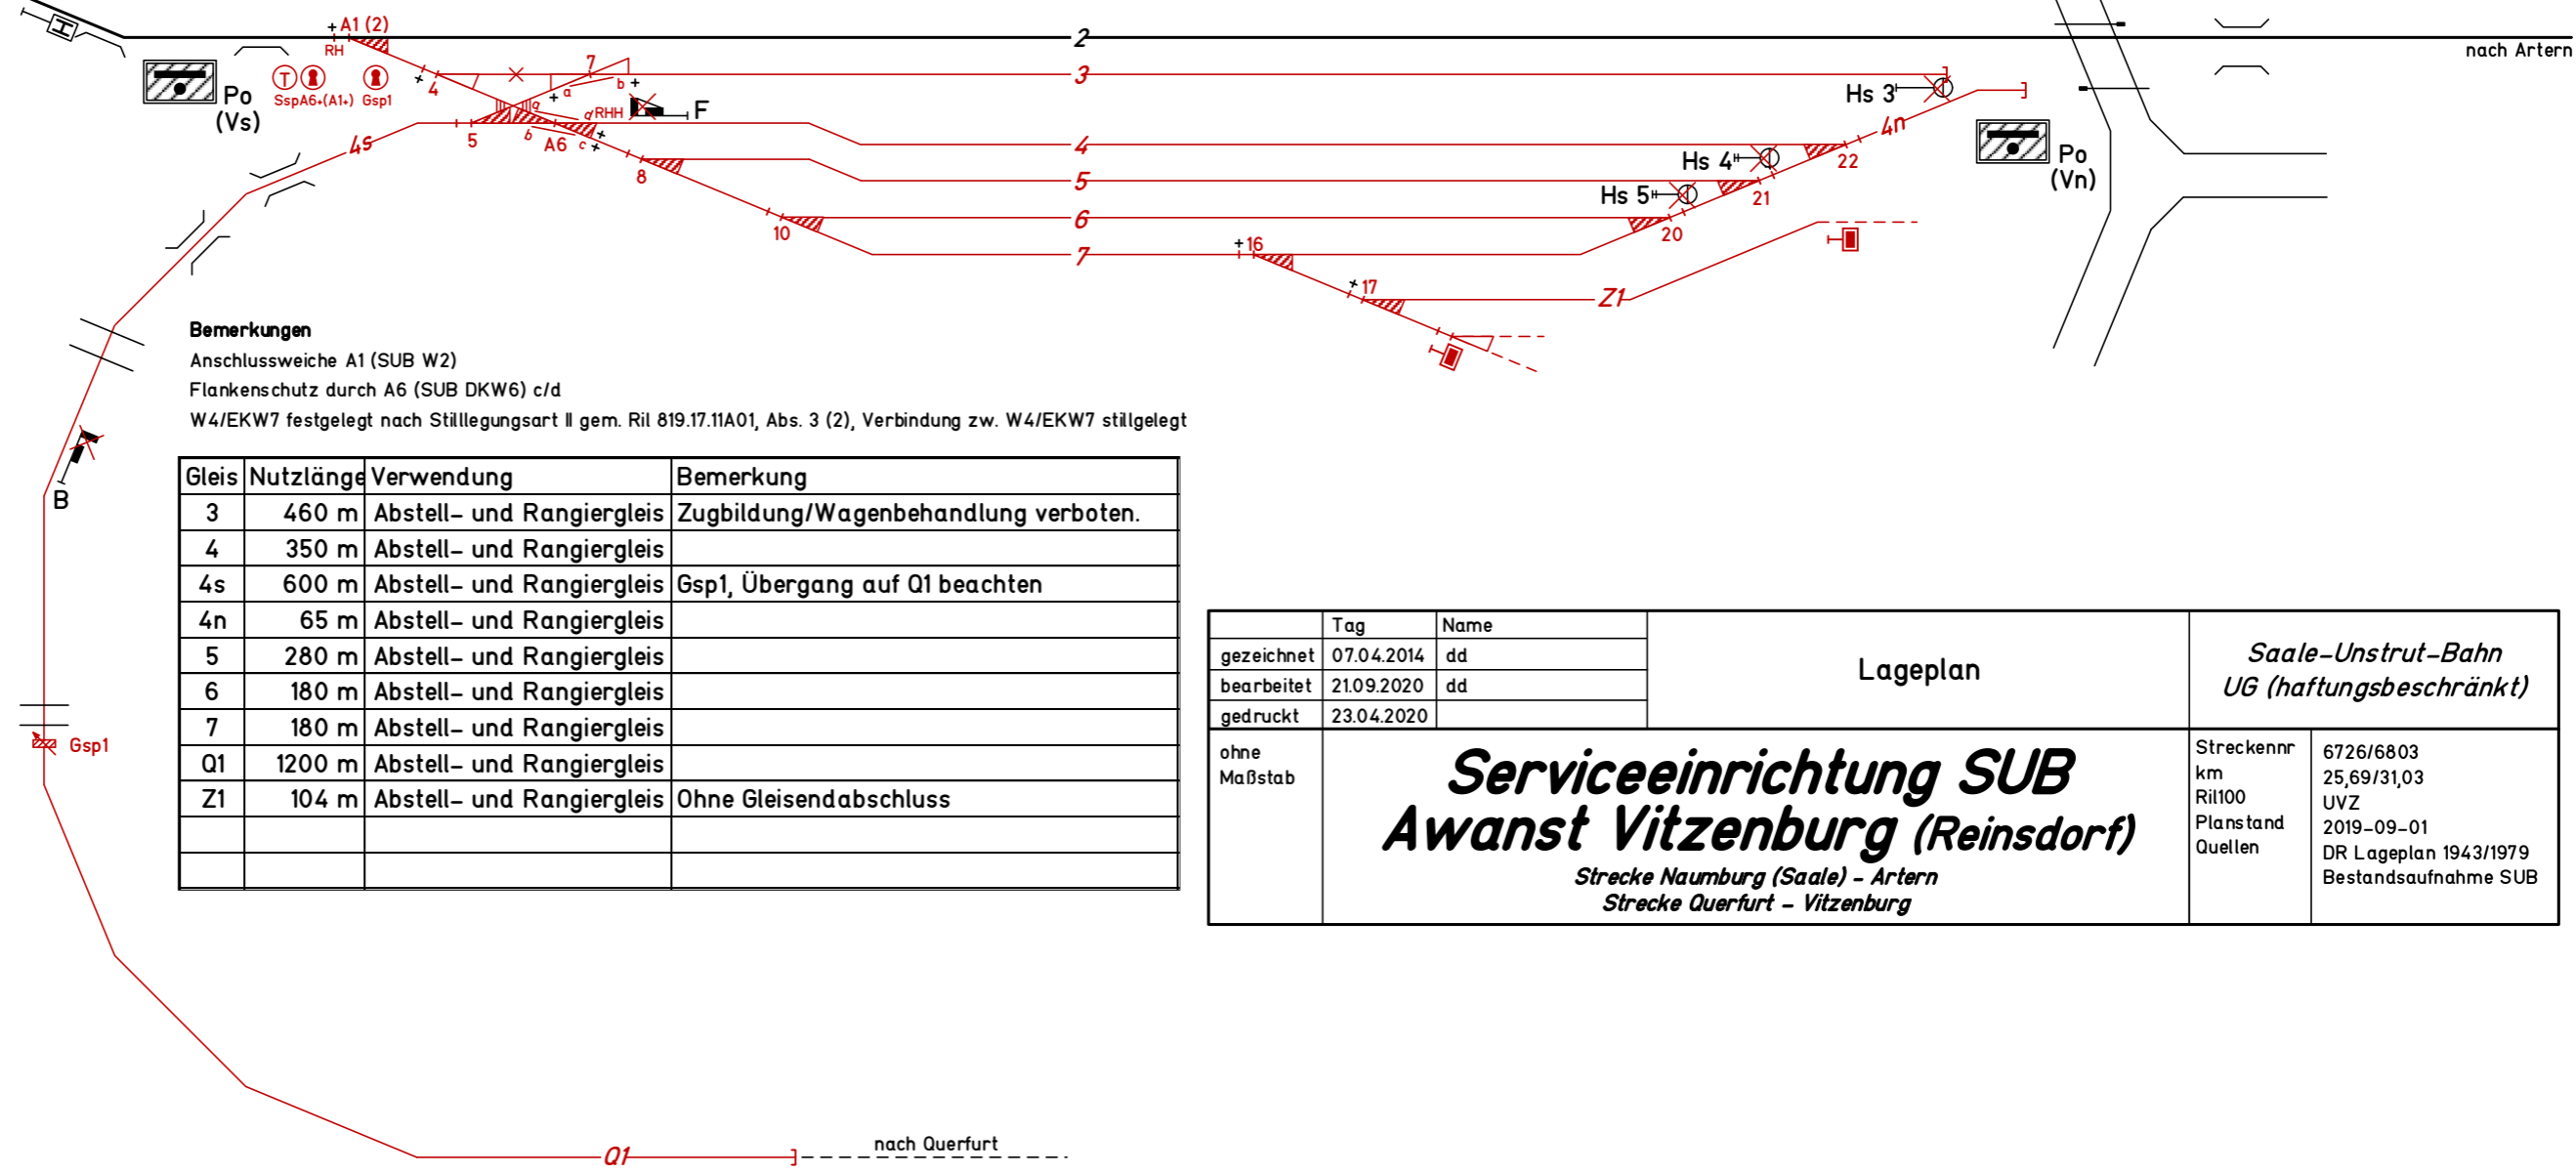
A1 (2)
RH
2
nach Artern
Po
(Vs)
T SspA6+(A1+) Gsp1
4
7
a
b
g
RHH
F
3
Hs 3
5
b
A6
c
4
Hs 4
4n
Po
(Vn)
4s
8
5
Hs 5
22
21
10
6
20
16
7
17
Z1
B
Gsp1
Q1
nach Querfurt

Bemerkungen
Anschlussweiche A1 (SUB W2)
Flankenschutz durch A6 (SUB DKW6) c/d
W4/EKW7 festgelegt nach Stilllegungsart II gem. Ril 819.17.11A01, Abs. 3 (2), Verbindung zw. W4/EKW7 stillgelegt

| Gleis | Nutzlänge | Verwendung | Bemerkung |
|---|---|---|---|
| 3 | 460 m | Abstell- und Rangiergleis | Zugbildung/Wagenbehandlung verboten. |
| 4 | 350 m | Abstell- und Rangiergleis | |
| 4s | 600 m | Abstell- und Rangiergleis | Gsp1, Übergang auf Q1 beachten |
| 4n | 65 m | Abstell- und Rangiergleis | |
| 5 | 280 m | Abstell- und Rangiergleis | |
| 6 | 180 m | Abstell- und Rangiergleis | |
| 7 | 180 m | Abstell- und Rangiergleis | |
| Q1 | 1200 m | Abstell- und Rangiergleis | |
| Z1 | 104 m | Abstell- und Rangiergleis | Ohne Gleisendabschluss |
| | | | |
| | | | |

| | Tag | Name |
|---|---|---|
| gezeichnet | 07.04.2014 | dd |
| bearbeitet | 21.09.2020 | dd |
| gedruckt | 23.04.2020 | |

Lageplan

Saale-Unstrut-Bahn
UG (haftungsbeschränkt)

ohne
Maßstab

Serviceeinrichtung SUB
Awanst Vitzenburg (Reinsdorf)
Strecke Naumburg (Saale) - Artern
Strecke Querfurt - Vitzenburg

Streckennr 6726/6803
km 25,69/31,03
Ril100 UVZ
Planstand 2019-09-01
Quellen DR Lageplan 1943/1979
Bestandsaufnahme SUB